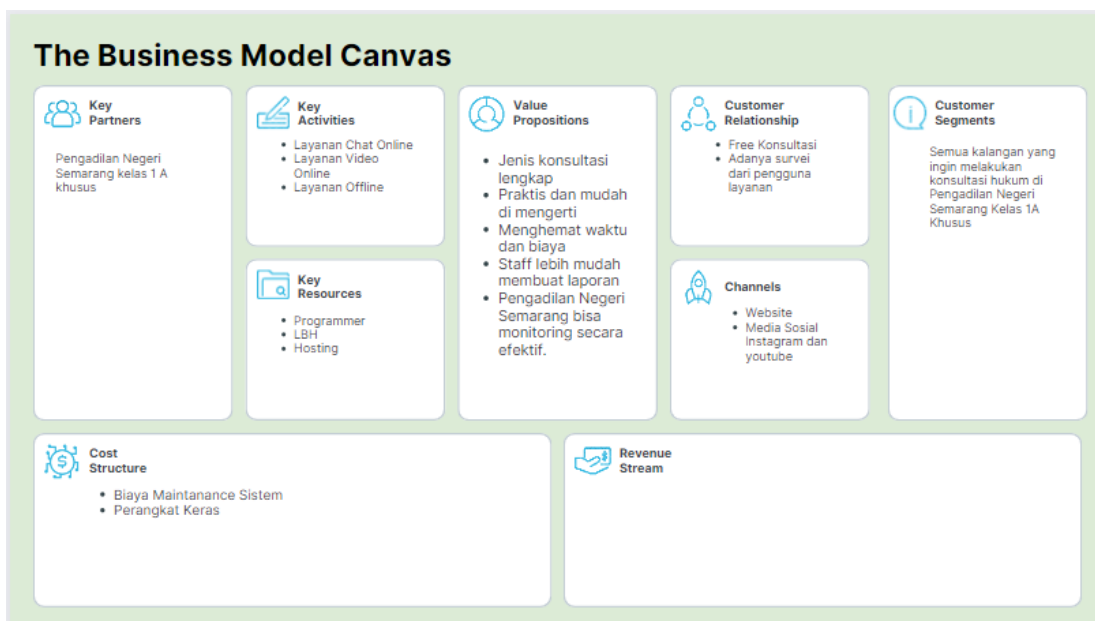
The Business Model Canvas

Key Partners

Pengadilan Negeri Semarang kelas 1 A khusus

Key Activities

- Layanan Chat Online
- Layanan Video Online
- Layanan Offline

Key Resources

- Programmer
- LBH
- Hosting

Value Propositions

- Jenis konsultasi lengkap
- Praktis dan mudah di mengerti
- Menghemat waktu dan biaya
- Staff lebih mudah membuat laporan
- Pengadilan Negeri Semarang bisa monitoring secara efektif.

Customer Relationship

- Free Konsultasi
- Adanya survei dari pengguna layanan

Channels

- Website
- Media Sosial Instagram dan youtube

Customer Segments

Semua kalangan yang ingin melakukan konsultasi hukum di Pengadilan Negeri Semarang Kelas 1A Khusus

Cost Structure

- Biaya Maintanance Sistem
- Perangkat Keras

Revenue Stream